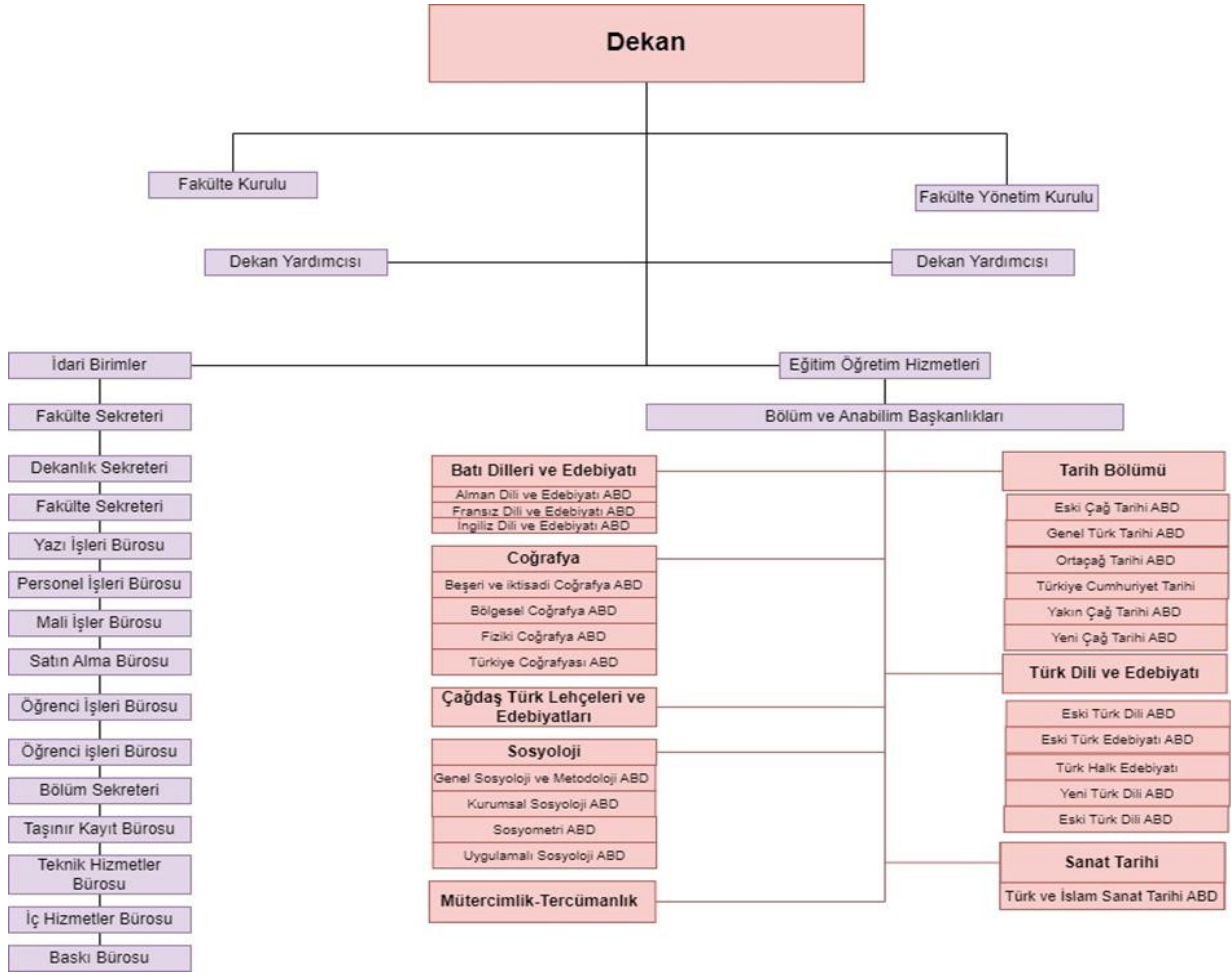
Dekan

Fakülte Kurulu

Fakülte Yönetim Kurulu

Dekan Yardımcısı

Dekan Yardımcısı

İdari Birimler

Fakülte Sekreteri

Dekanlık Sekreteri

Fakülte Sekreteri

Yazı İşleri Bürosu

Personel İşleri Bürosu

Mali İşler Bürosu

Satın Alma Bürosu

Öğrenci İşleri Bürosu

Öğrenci işleri Bürosu

Bölüm Sekreteri

Taşınır Kayıt Bürosu

Teknik Hizmetler Bürosu

İç Hizmetler Bürosu

Baskı Bürosu

Eğitim Öğretim Hizmetleri

Bölüm ve Anabilim Başkanlıkları

Batı Dilleri ve Edebiyatı

Alman Dili ve Edebiyatı ABD

Fransız Dili ve Edebiyatı ABD

İngiliz Dili ve Edebiyatı ABD

Coğrafya

Beşeri ve iktisadi Coğrafya ABD

Bölgesel Coğrafya ABD

Fiziki Coğrafya ABD

Türkiye Coğrafyası ABD

Çağdaş Türk Lehçeleri ve Edebiyatları

Sosyoloji

Genel Sosyoloji ve Metodoloji ABD

Kurumsal Sosyoloji ABD

Sosyometri ABD

Uygulamalı Sosyoloji ABD

Mütercimlik-Tercümanlık

Tarih Bölümü

Eski Çağ Tarihi ABD

Genel Türk Tarihi ABD

Ortaçağ Tarihi ABD

Türkiye Cumhuriyet Tarihi

Yakın Çağ Tarihi ABD

Yeni Çağ Tarihi ABD

Türk Dili ve Edebiyatı

Eski Türk Dili ABD

Eski Türk Edebiyatı ABD

Türk Halk Edebiyatı

Yeni Türk Dili ABD

Eski Türk Dili ABD

Sanat Tarihi

Türk ve İslam Sanat Tarihi ABD